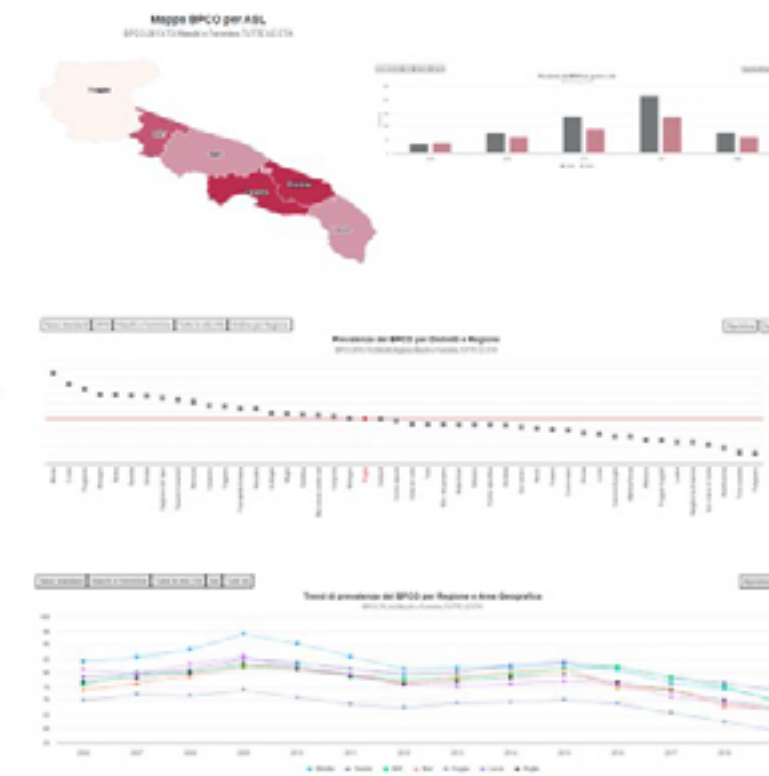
Mappa BPCO per ASL

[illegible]

Foggia

BAT

Bari

Taranto

Brindisi

Lecce

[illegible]

Prevalenza del BPCO per Distretti e Regione

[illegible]

Trend di prevalenza del BPCO per Regione e Area Geografica

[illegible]

2006 2007 2008 2009 2010 2011 2012 2013 2014 2015 2016 2017 2018

Brindisi Taranto BAT Bari Foggia Lecce Puglia